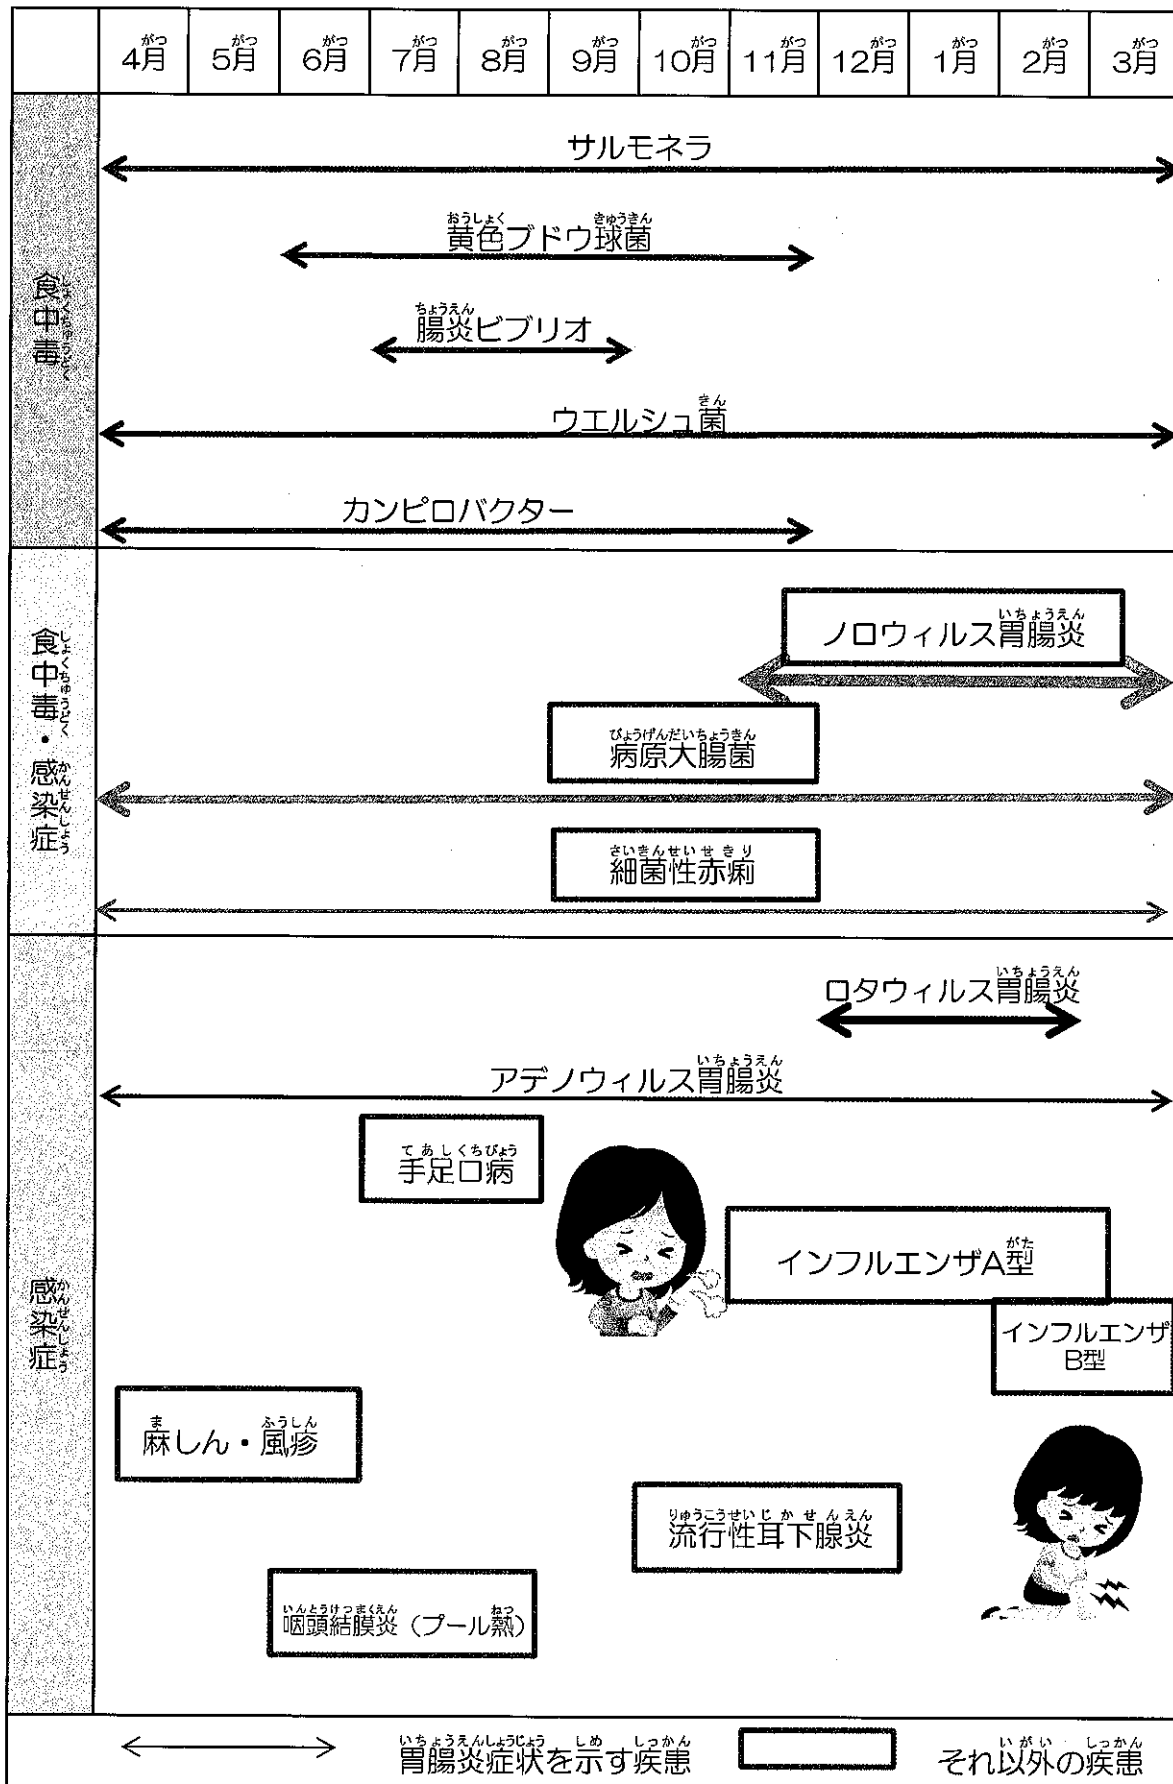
| | 4月 | 5月 | 6月 | 7月 | 8月 | 9月 | 10月 | 11月 | 12月 | 1月 | 2月 | 3月 |
|---|---|---|---|---|---|---|---|---|---|---|---|---|

食中毒

サルモネラ

黄色ブドウ球菌

腸炎ビブリオ

ウエルシュ菌

カンピロバクター

食中毒・感染症

ノロウィルス胃腸炎

病原大腸菌

細菌性赤痢

感染症

ロタウィルス胃腸炎

アデノウィルス胃腸炎

手足口病

インフルエンザA型

インフルエンザB型

麻しん・風疹

流行性耳下腺炎

咽頭結膜炎（プール熱）

胃腸炎症状を示す疾患

それ以外の疾患